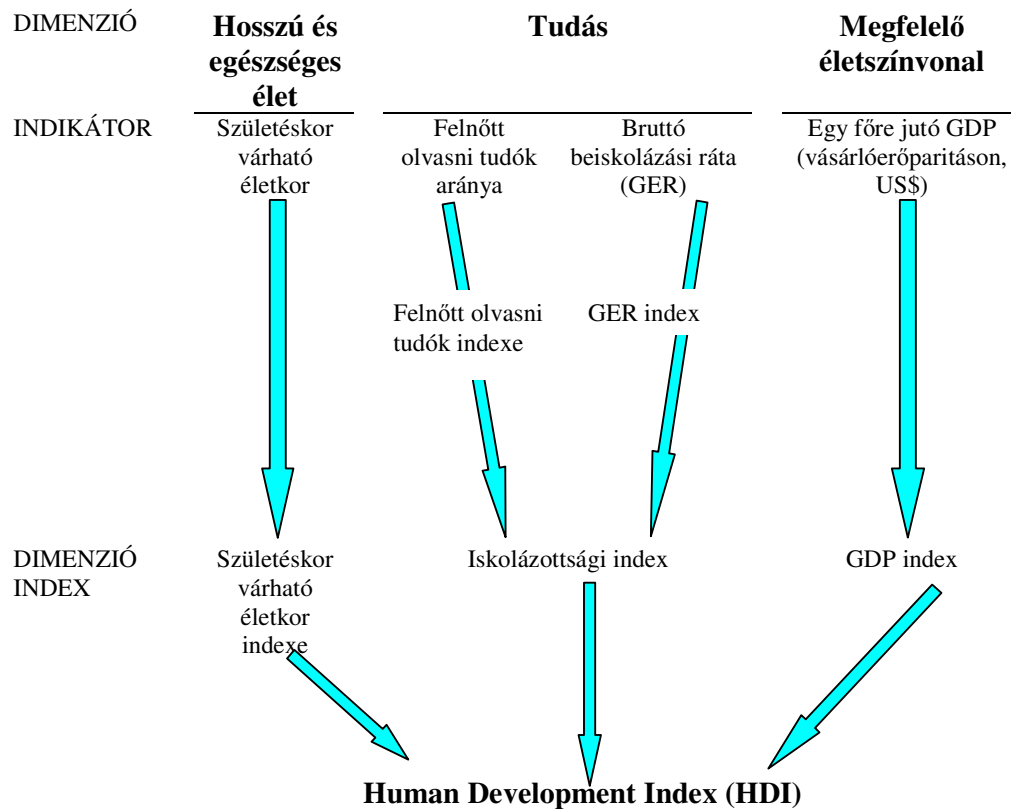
DIMENZIÓ

**Hosszú és egészséges élet**

**Tudás**

**Megfelelő életszínvonal**

INDIKÁTOR

Születéskor várható életkor

Felnőtt olvasni tudók aránya

Bruttó beiskolázási ráta (GER)

Egy főre jutó GDP (vásárlóerőparitáson, US$)

Felnőtt olvasni tudók indexe

GER index

DIMENZIÓ INDEX

Születéskor várható életkor indexe

Iskolázottsági index

GDP index

**Human Development Index (HDI)**